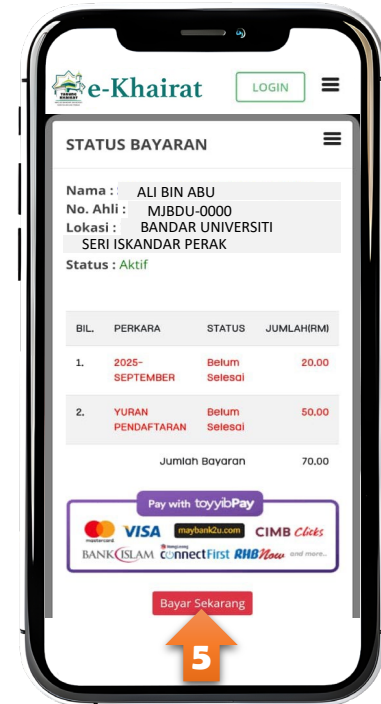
e-Khairat

LOGIN

STATUS BAYARAN

Nama : ALI BIN ABU
No. Ahli : MJBDU-0000
Lokasi : BANDAR UNIVERSITI SERI ISKANDAR PERAK
Status : Aktif

| BIL. | PERKARA | STATUS | JUMLAH(RM) |
|---|---|---|---|
| 1. | 2025-SEPTEMBER | Belum Selesai | 20.00 |
| 2. | YURAN PENDAFTARAN | Belum Selesai | 50.00 |
| | Jumlah Bayaran | | 70.00 |

Pay with toyyibPay

mastercard VISA maybank2u.com CIMB Clicks
BANK ISLAM connectFirst RHB Now and more...

Bayar Sekarang

5